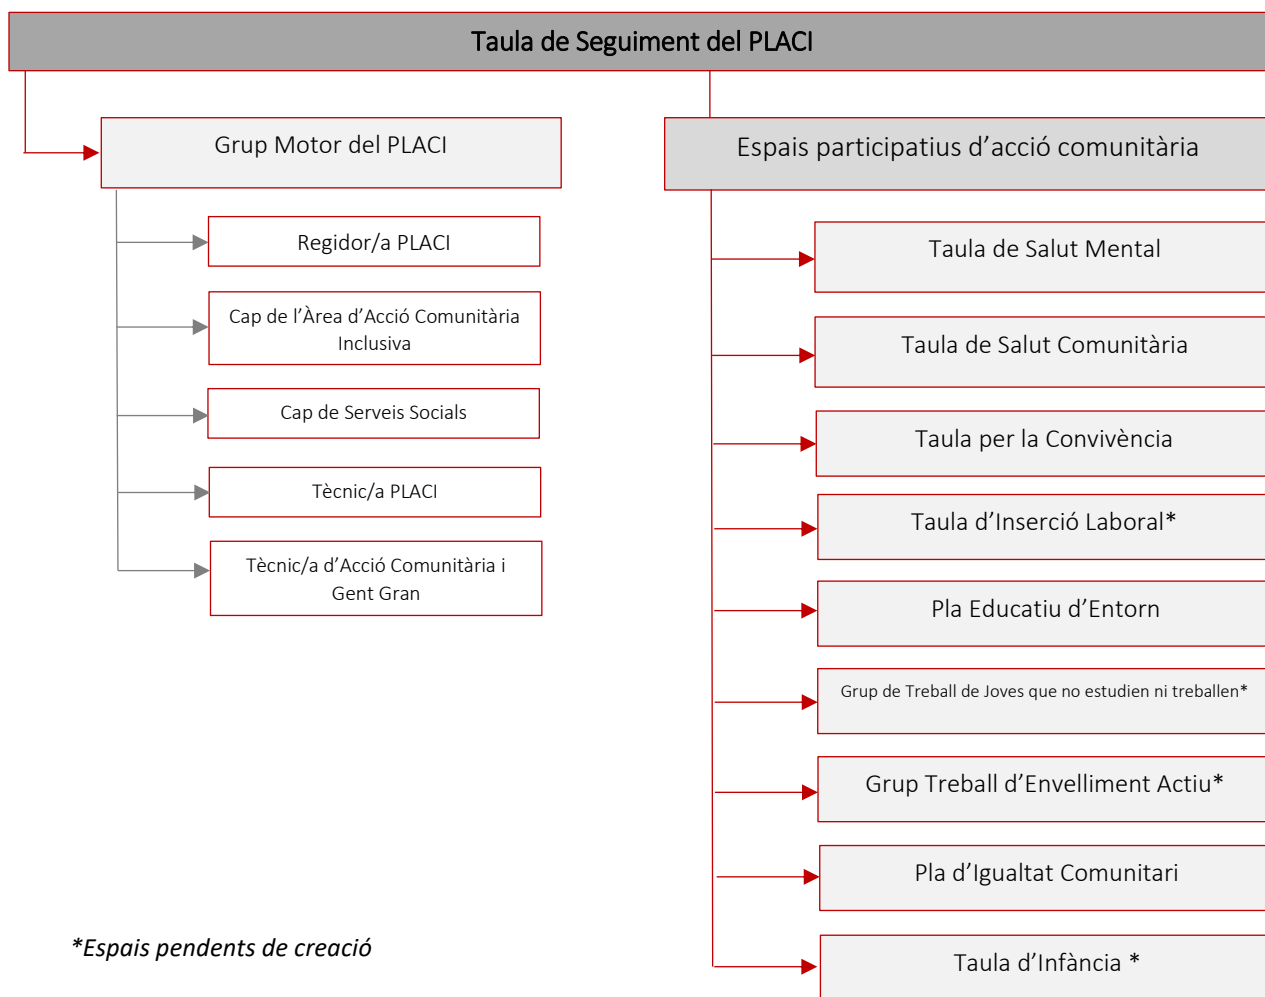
Taula de Seguiment del PLACI

Grup Motor del PLACI

Regidor/a PLACI

Cap de l'Àrea d'Acció Comunitària Inclusiva

Cap de Serveis Socials

Tècnic/a PLACI

Tècnic/a d'Acció Comunitària i Gent Gran

Espais participatius d'acció comunitària

Taula de Salut Mental

Taula de Salut Comunitària

Taula per la Convivència

Taula d'Inserció Laboral*

Pla Educatiu d'Entorn

Grup de Treball de Joves que no estudien ni treballen*

Grup Treball d'Envelliment Actiu*

Pla d'Igualtat Comunitari

Taula d'Infància *

*Espais pendents de creació